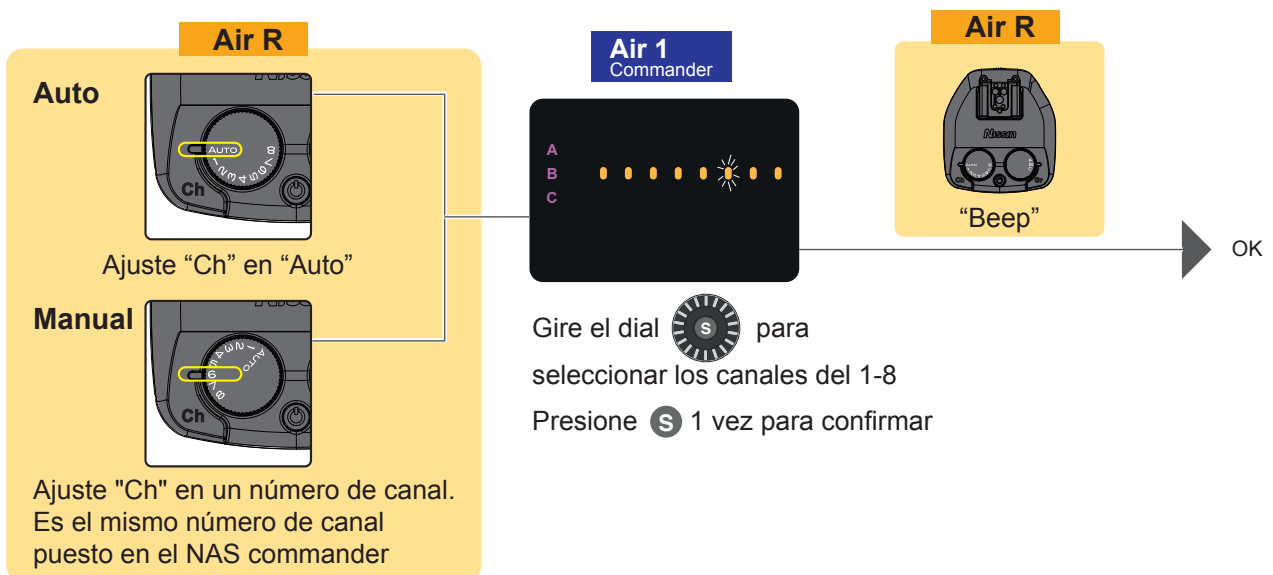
Air R

Auto

AUTO 1 2 3 4 5 6 7 8

Ch

Ajuste “Ch” en “Auto”

Manual

AUTO 1 2 3 4 5 6 7 8

Ch

Ajuste "Ch" en un número de canal. Es el mismo número de canal puesto en el NAS commander

Air 1
Commander

A
B
C

Gire el dial S para seleccionar los canales del 1-8

Presione S 1 vez para confirmar

Air R

Nissin

“Beep”

OK